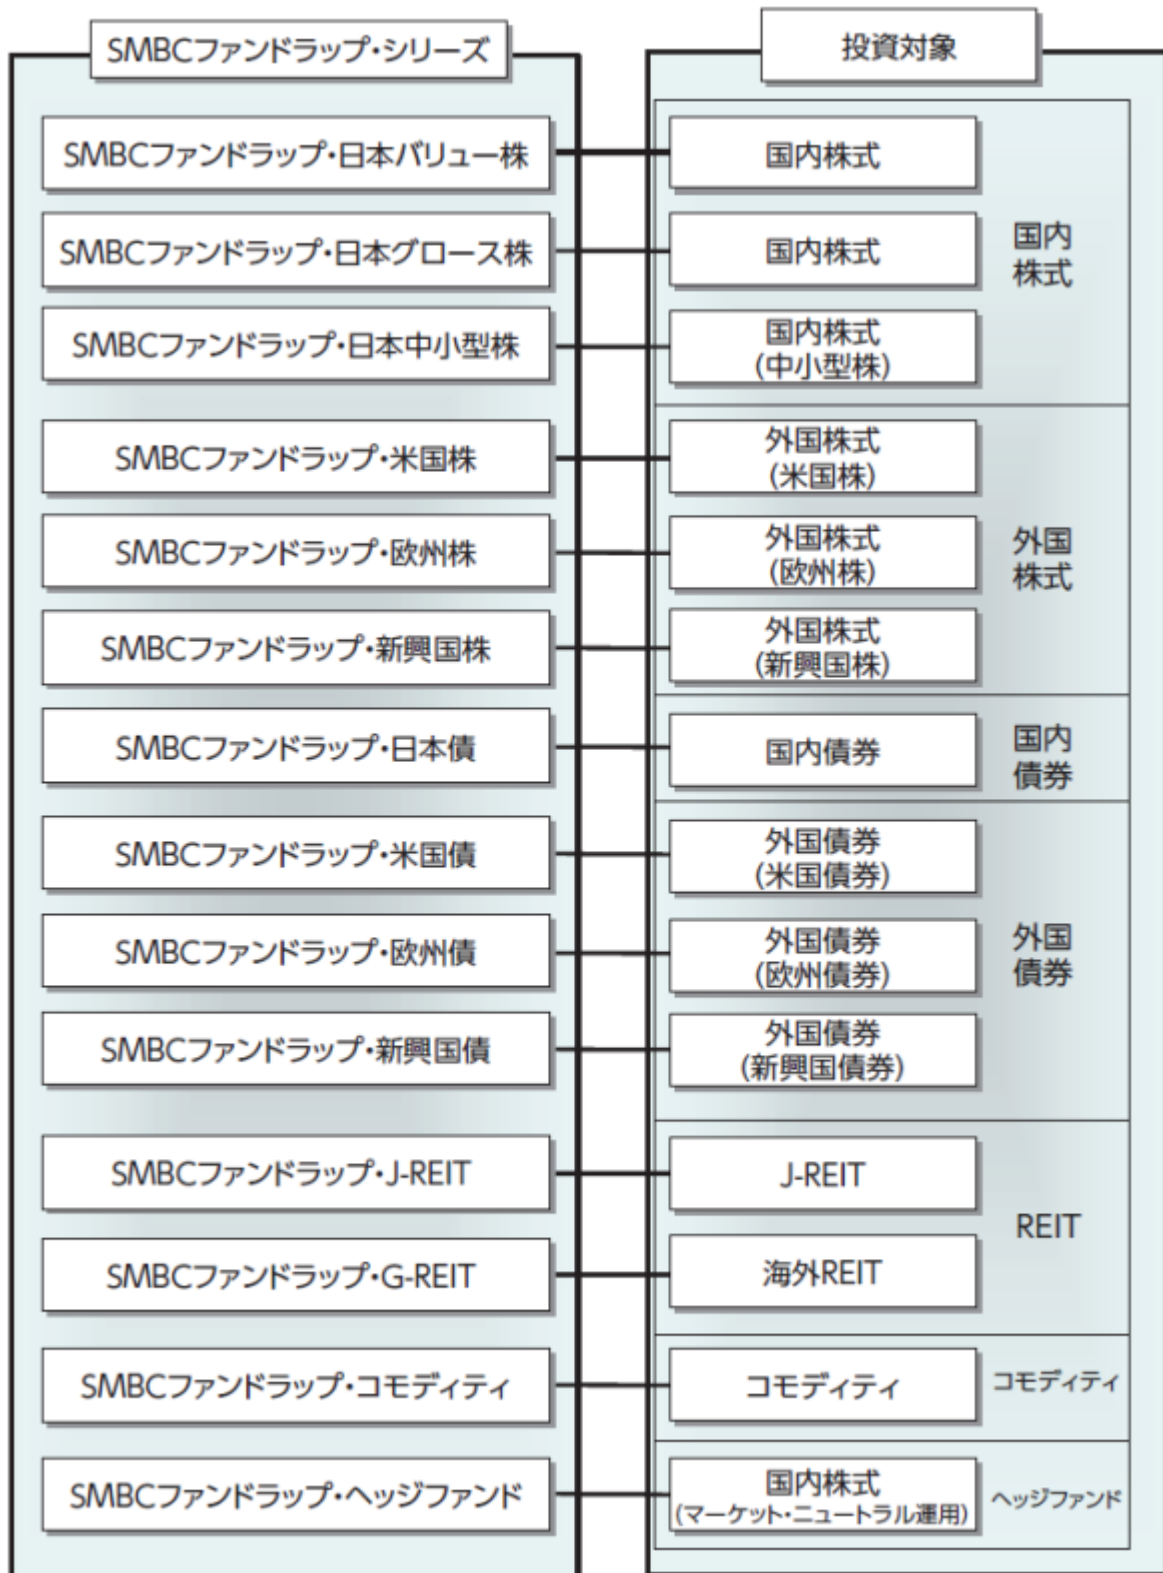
SMBCファンドラップ・シリーズ

SMBCファンドラップ・日本バリュー株
SMBCファンドラップ・日本グロース株
SMBCファンドラップ・日本中小型株
SMBCファンドラップ・米国株
SMBCファンドラップ・欧州株
SMBCファンドラップ・新興国株
SMBCファンドラップ・日本債
SMBCファンドラップ・米国債
SMBCファンドラップ・欧州債
SMBCファンドラップ・新興国債
SMBCファンドラップ・J-REIT
SMBCファンドラップ・G-REIT
SMBCファンドラップ・コモディティ
SMBCファンドラップ・ヘッジファンド

投資対象

国内株式
国内株式
国内株式(中小型株)
国内株式

外国株式(米国株)
外国株式(欧州株)
外国株式(新興国株)
外国株式

国内債券
国内債券

外国債券(米国債券)
外国債券(欧州債券)
外国債券(新興国債券)
外国債券

J-REIT
海外REIT
REIT

コモディティ
コモディティ

国内株式(マーケット・ニュートラル運用)
ヘッジファンド